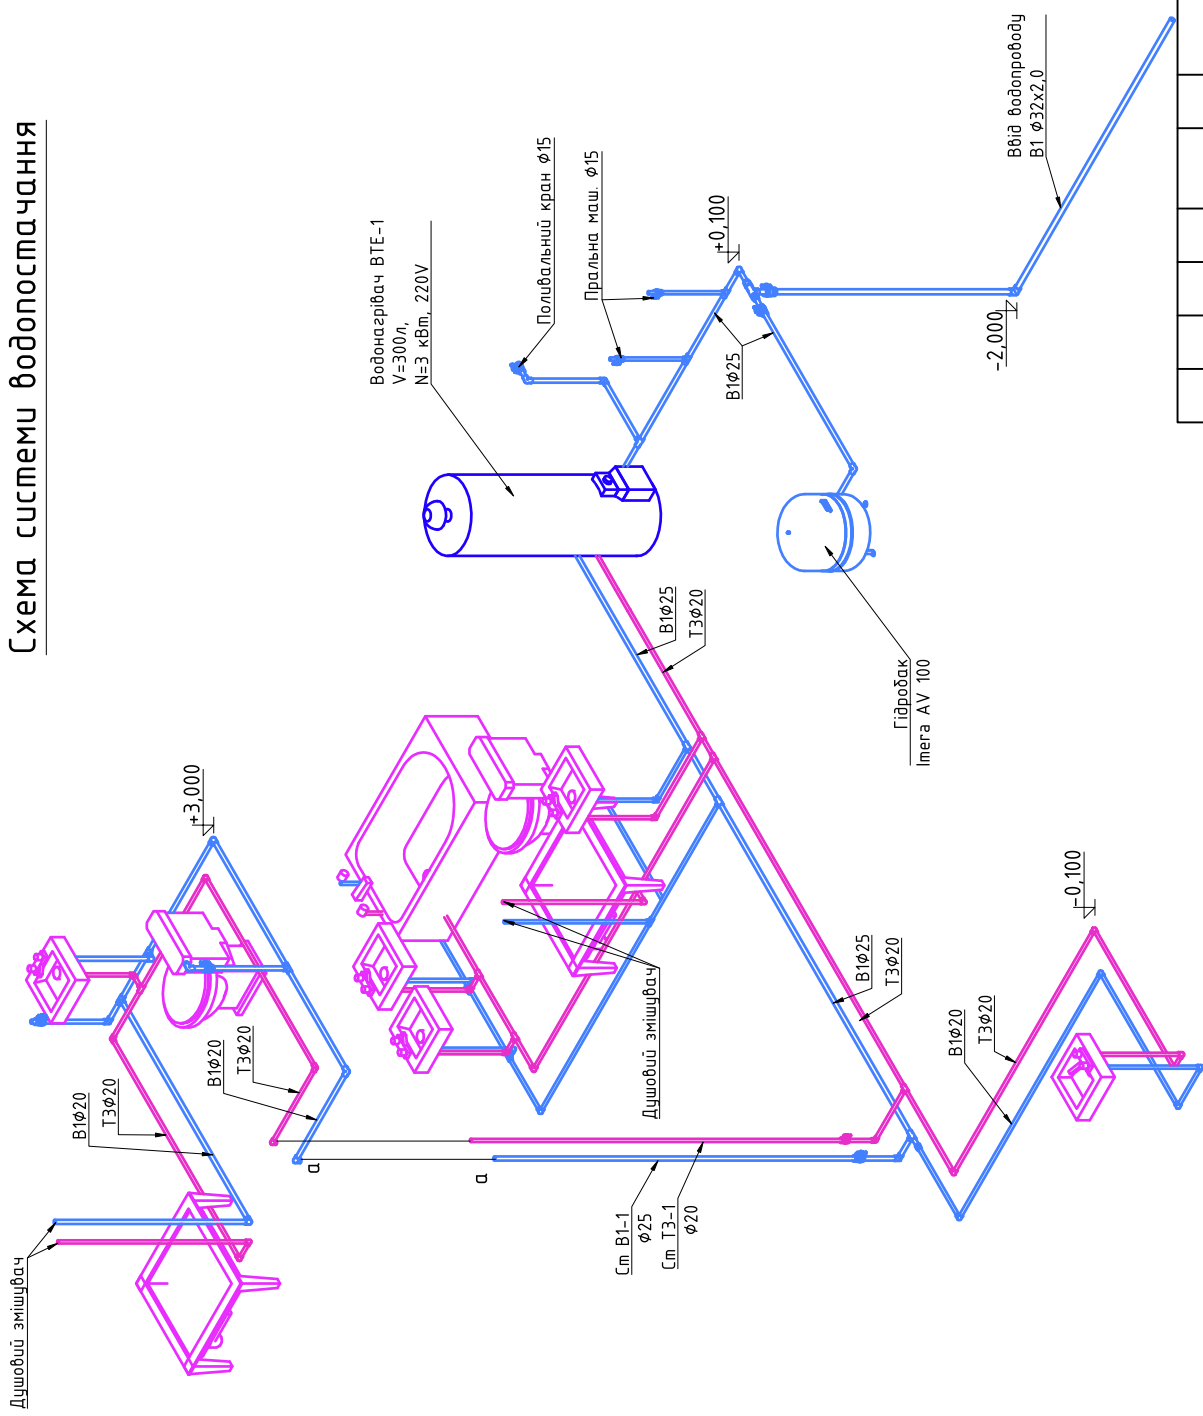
Схема системи водопостачання

Водонагрівач ВТЕ-1
V=300л,
N=3 кВт, 220V

Поливальний кран ф15

Пральна маш. ф15

+0,100

В1ф25

Ввід водопроводу
В1 ф32х2,0

-2,000

Гідробак
Imera AV 100

В1ф25
Т3ф20

+3,000

Душовий змішувач

В1ф25
Т3ф20

-0,100

В1ф20
Т3ф20

В1ф20
Т3ф20

В1ф20
Т3ф20

а

а

Ст В1-1
ф25
Ст Т3-1
ф20

Душовий змішувач